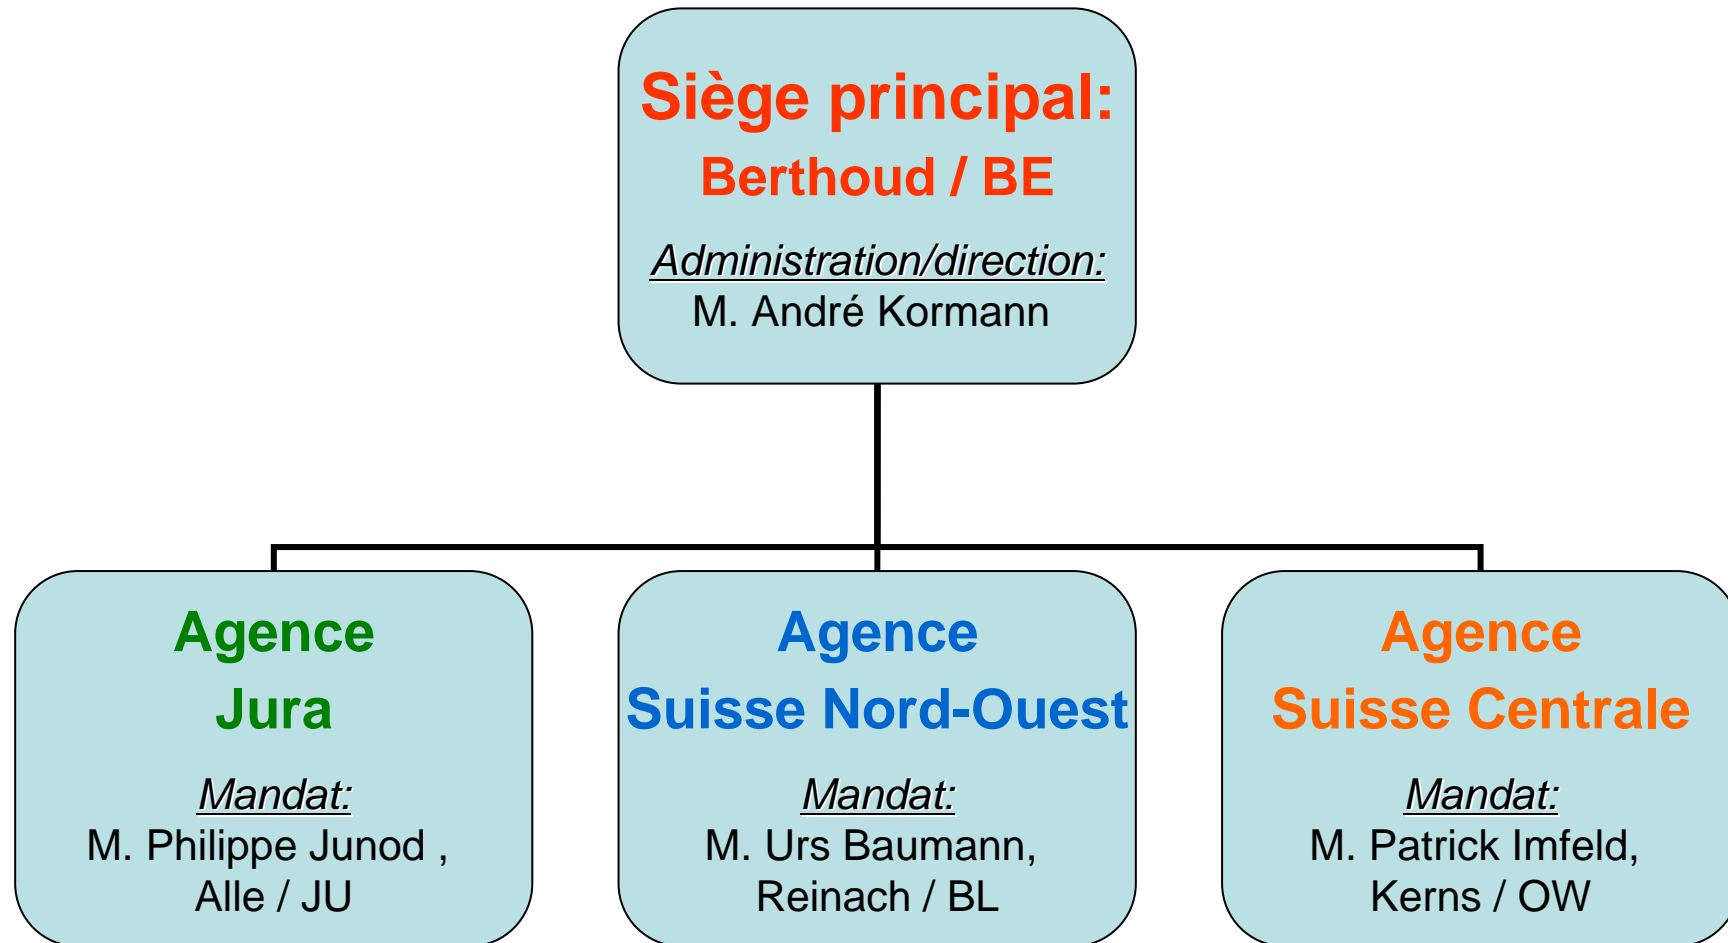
Siège principal:
Berthoud / BE

Administration/direction:
M. André Kormann

Agence
Jura

Mandat:
M. Philippe Junod ,
Alle / JU

Agence
Suisse Nord-Ouest

Mandat:
M. Urs Baumann,
Reinach / BL

Agence
Suisse Centrale

Mandat:
M. Patrick Imfeld,
Kerns / OW